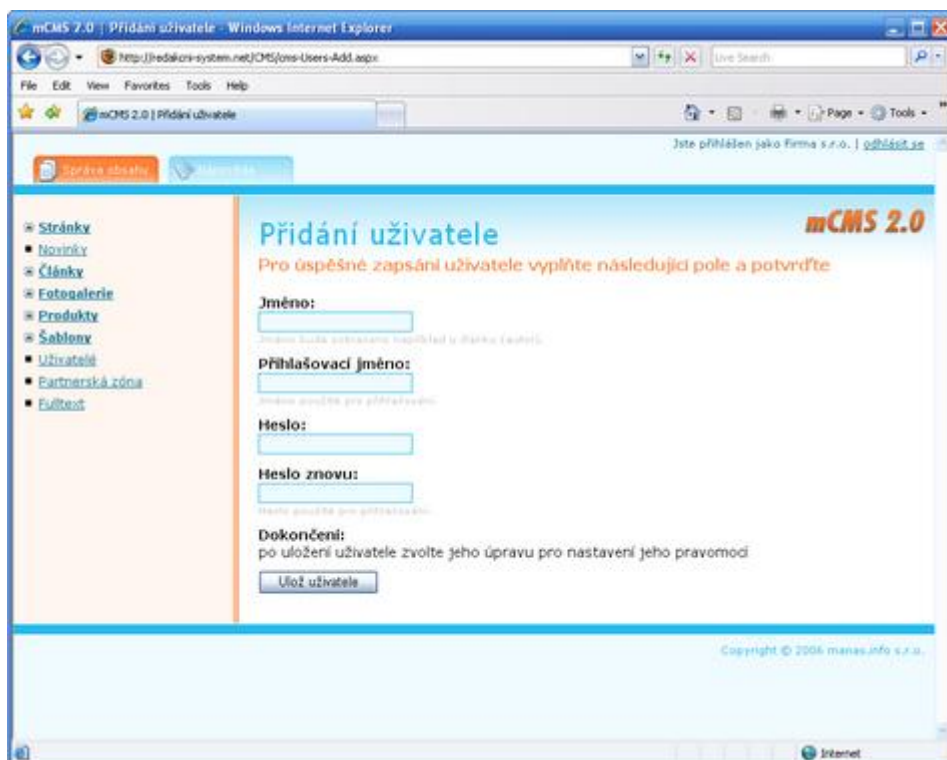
mCMS 2.0 | Přidání uživatele - Windows Internet Explorer

http://redakcni-system.net/CMS/cms-Users-Add.aspx

Live Search

File Edit View Favorites Tools Help

mCMS 2.0 | Přidání uživatele

Page Tools

Jste přihlášen jako Firma s.r.o. | odhlásit se

Správa obsahu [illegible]

Stránky
Novinky
Články
Fotogalerie
Produkty
Šablony
Uživatelé
Partnerská zóna
Fulltext

mCMS 2.0

Přidání uživatele

Pro úspěšné zapsání uživatele vyplňte následující pole a potvrďte

Jméno:

Jméno bude zobrazeno například u článku (autor).

Přihlašovací jméno:

Jméno použité pro přihlašování.

Heslo:

Heslo znovu:

Heslo použité pro přihlašování.

Dokončení:
po uložení uživatele zvolte jeho úpravu pro nastavení jeho pravomocí

Ulož uživatele

Copyright © 2006 manas.info s.r.o.

Internet